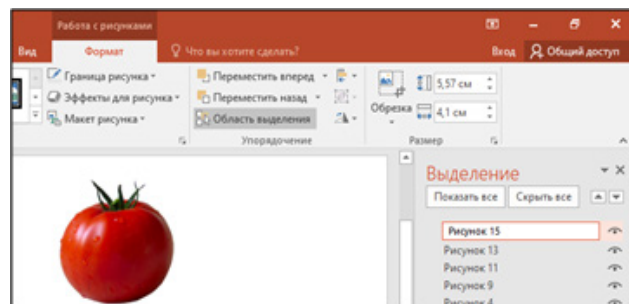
Работа с рисунками

Вид Формат Что вы хотите сделать? Вход Общий доступ

Граница рисунка
Эффекты для рисунка
Макет рисунка

Переместить вперед
Переместить назад
Область выделения

Упорядочение

Обрезка
5,57 см
4,1 см
Размер

Выделение

Показать все Скрыть все

Рисунок 15
Рисунок 13
Рисунок 11
Рисунок 9
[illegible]